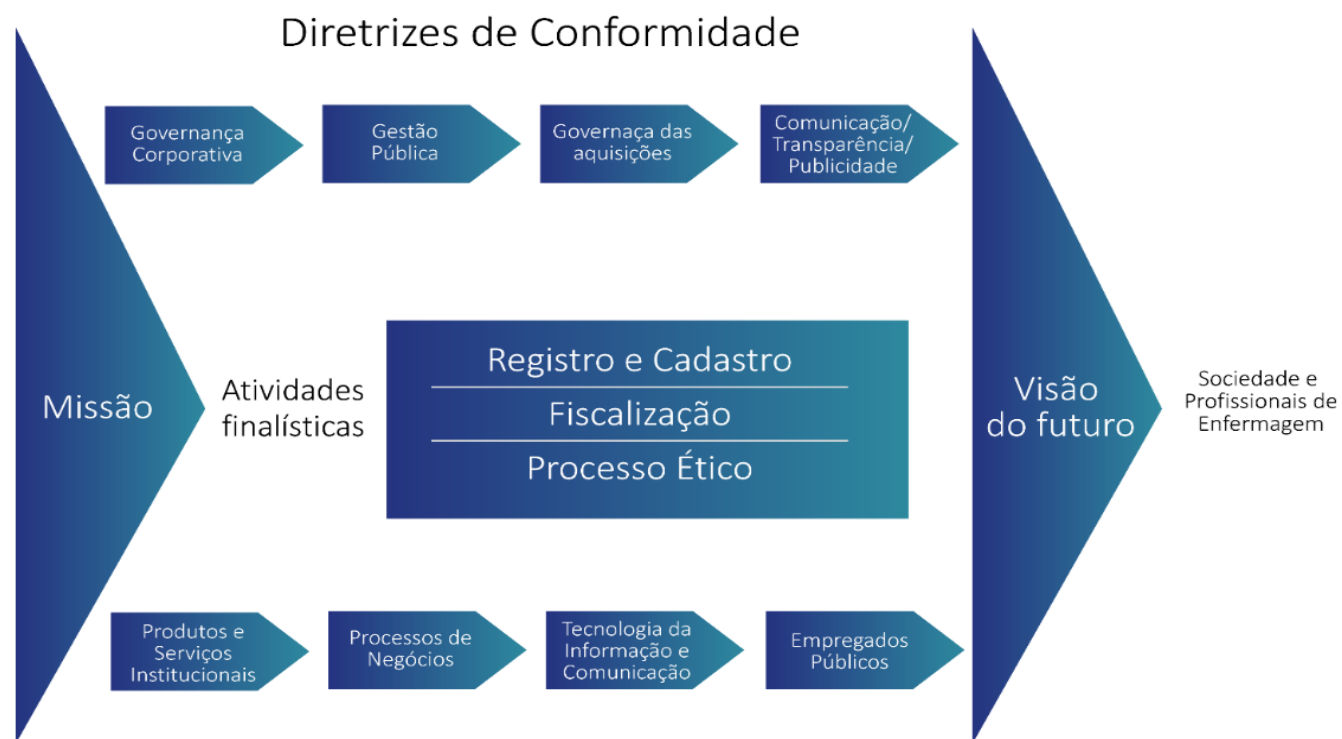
Diretrizes de Conformidade

Governança Corporativa

Gestão Pública

Governaça das aquisições

Comunicação/ Transparência/ Publicidade

Missão

Atividades finalísticas

Registro e Cadastro

Fiscalização

Processo Ético

Visão do futuro

Sociedade e Profissionais de Enfermagem

Produtos e Serviços Institucionais

Processos de Negócios

Tecnologia da Informação e Comunicação

Empregados Públicos